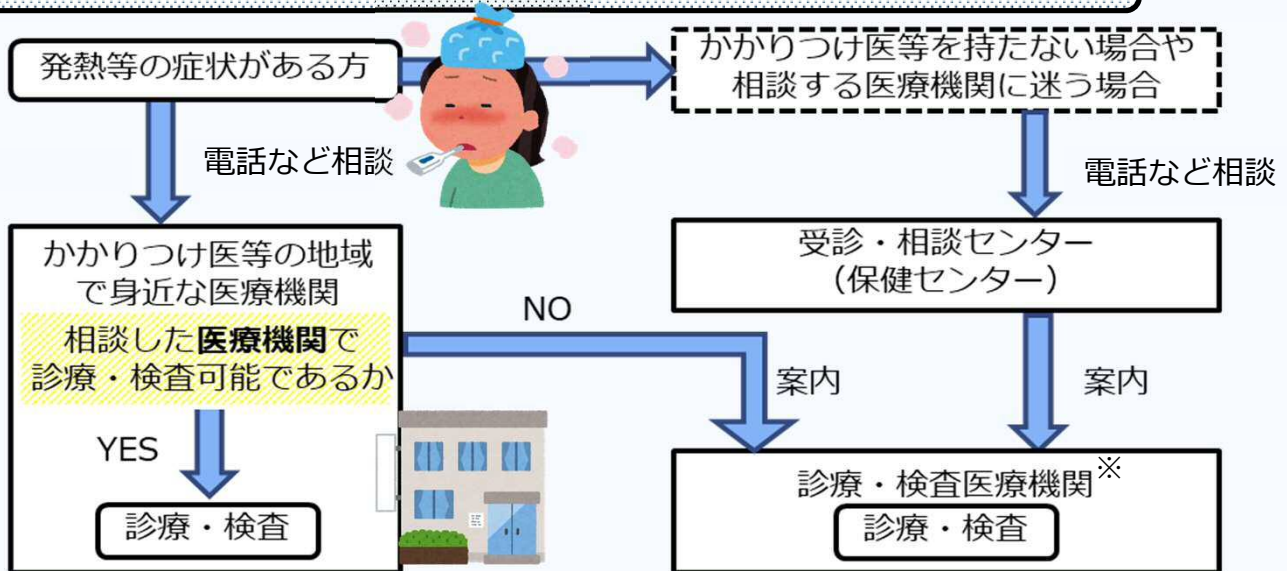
発熱等の症状がある方

かかりつけ医等を持たない場合や相談する医療機関に迷う場合

電話など相談

電話など相談

かかりつけ医等の地域で身近な医療機関

相談した**医療機関**で診療・検査可能であるか

受診・相談センター
（保健センター）

NO

案内

案内

YES

診療・検査

診療・検査医療機関※

診療・検査